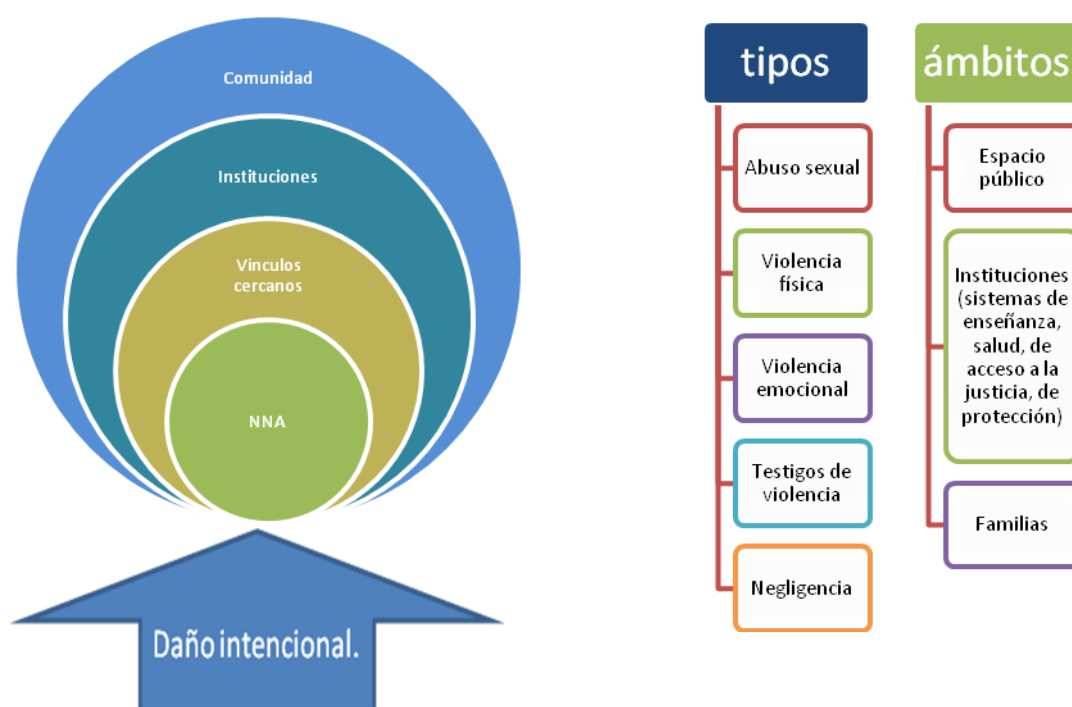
Comunidad

Instituciones

Vínculos cercanos

NNA

Daño intencional.

tipos

Abuso sexual

Violencia física

Violencia emocional

Testigos de violencia

Negligencia

ámbitos

Espacio público

Instituciones (sistemas de enseñanza, salud, de acceso a la justicia, de protección)

Familias